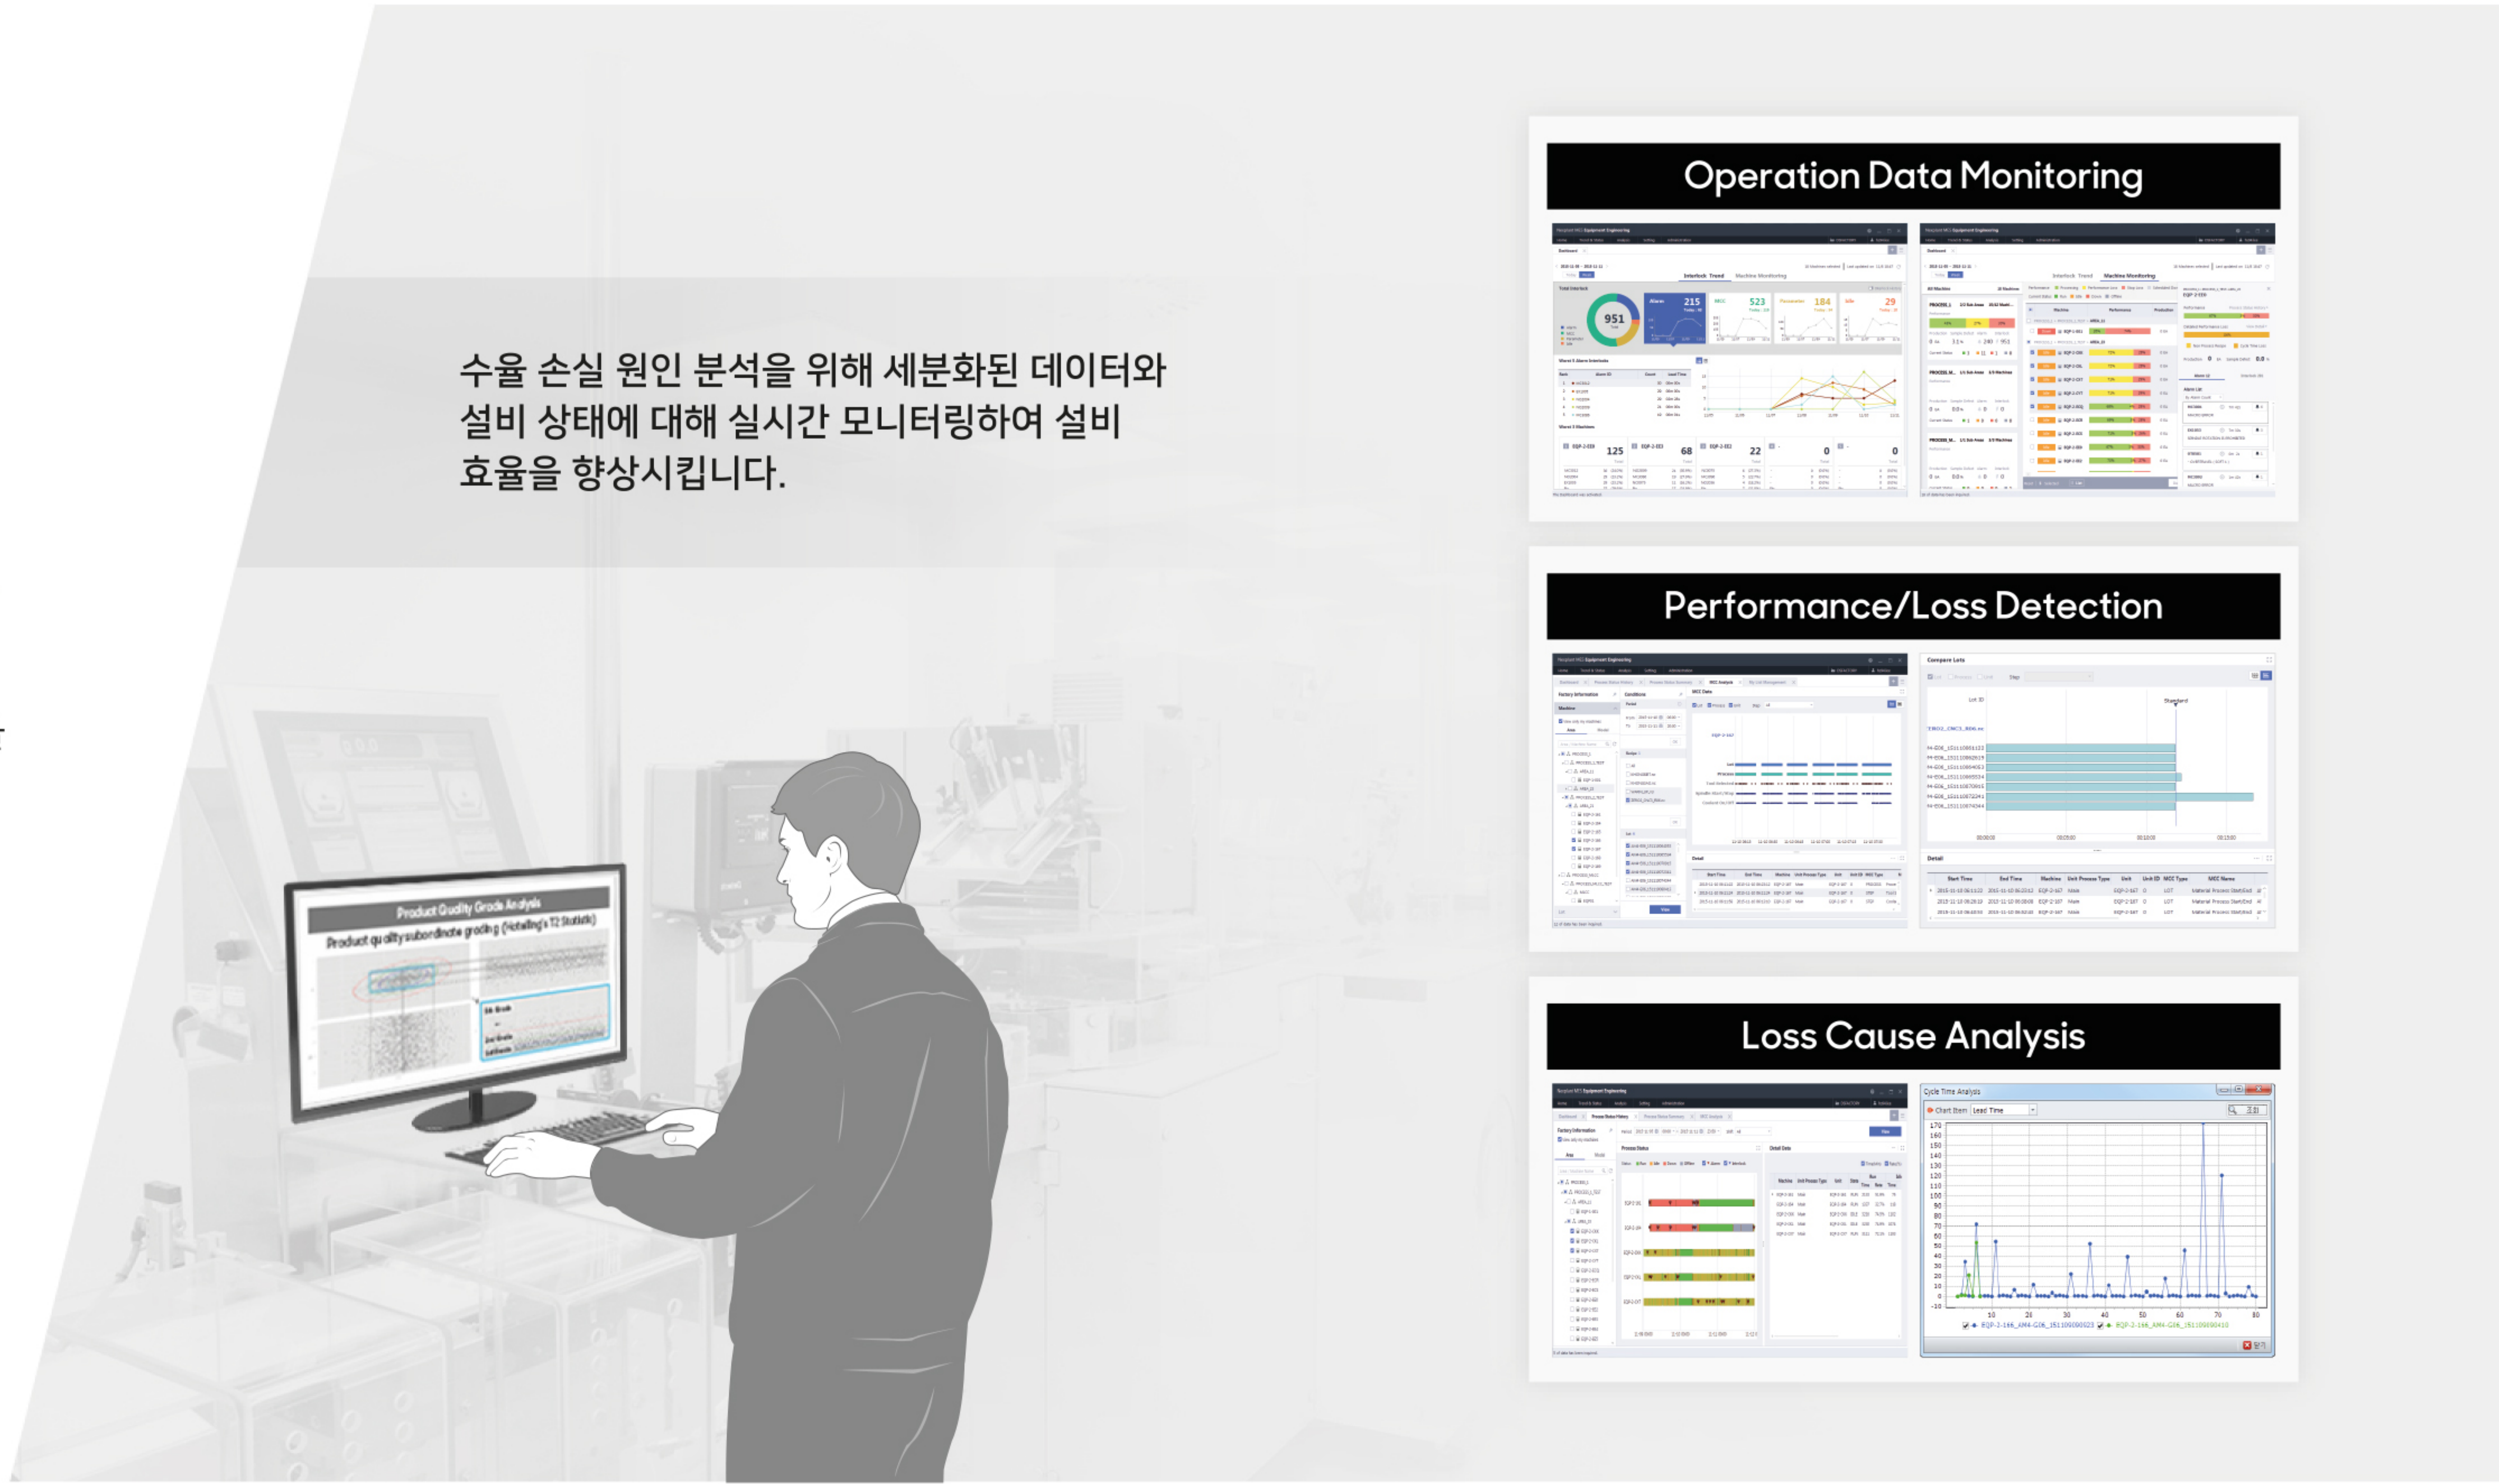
수율 손실 원인 분석을 위해 세분화된 데이터와 설비 상태에 대해 실시간 모니터링하여 설비 효율을 향상시킵니다.

Product Quality Grade Analysis

Product quality subordinate grading (Hotelling's T2 Statistic)

Operation Data Monitoring

951

215

523

184

29

125

68

22

0

0

Performance/Loss Detection

Compare Lots

Standard

Detail

Loss Cause Analysis

Cycle Time Analysis

Chart Item

Lead Time